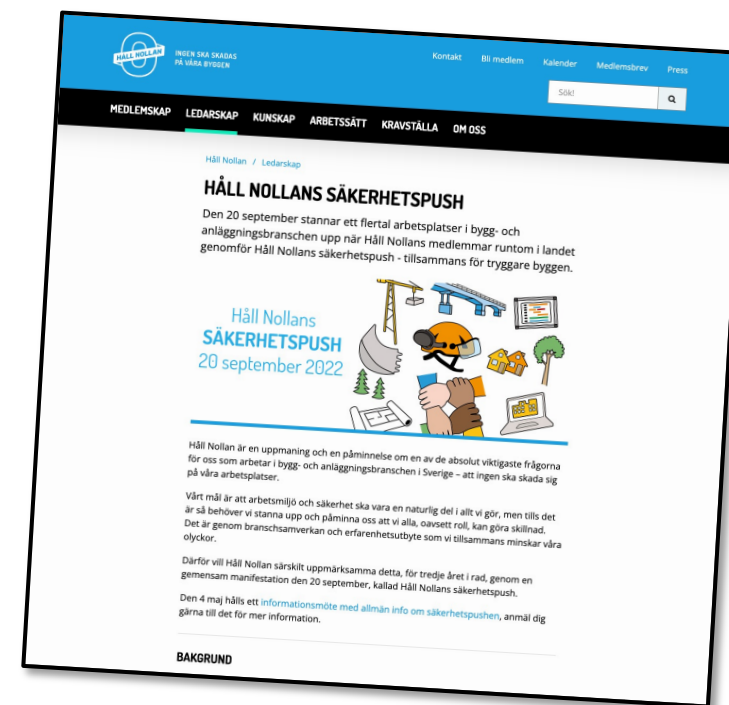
HÅLL NOLLAN
INGEN SKA SKADAS PÅ VÅRA BYGGEN

Kontakt Bli medlem Kalender Medlemsbrev Press

Sök!

MEDLEMSKAP LEDARSKAP KUNSKAP ARBETSSÄTT KRAVSTÄLLA OM OSS

Håll Nollan / Ledarskap

HÅLL NOLLANS SÄKERHETSPUSH

Den 20 september stannar ett flertal arbetsplatser i bygg- och anläggningsbranschen upp när Håll Nollans medlemmar runtom i landet genomför Håll Nollans säkerhetspush - tillsammans för tryggare byggen.

Håll Nollans
SÄKERHETSPUSH
20 september 2022

Håll Nollan är en uppmaning och en påminnelse om en av de absolut viktigaste frågorna för oss som arbetar i bygg- och anläggningsbranschen i Sverige – att ingen ska skada sig på våra arbetsplatser.

Vårt mål är att arbetsmiljö och säkerhet ska vara en naturlig del i allt vi gör, men tills det är så behöver vi stanna upp och påminna oss att vi alla, oavsett roll, kan göra skillnad. Det är genom branschsamverkan och erfarenhetsutbyte som vi tillsammans minskar våra olyckor.

Därför vill Håll Nollan särskilt uppmärksamma detta, för tredje året i rad, genom en gemensam manifestation den 20 september, kallad Håll Nollans säkerhetspush.

Den 4 maj hålls ett informationsmöte med allmän info om säkerhetspushen, anmäl dig gärna till det för mer information.

BAKGRUND